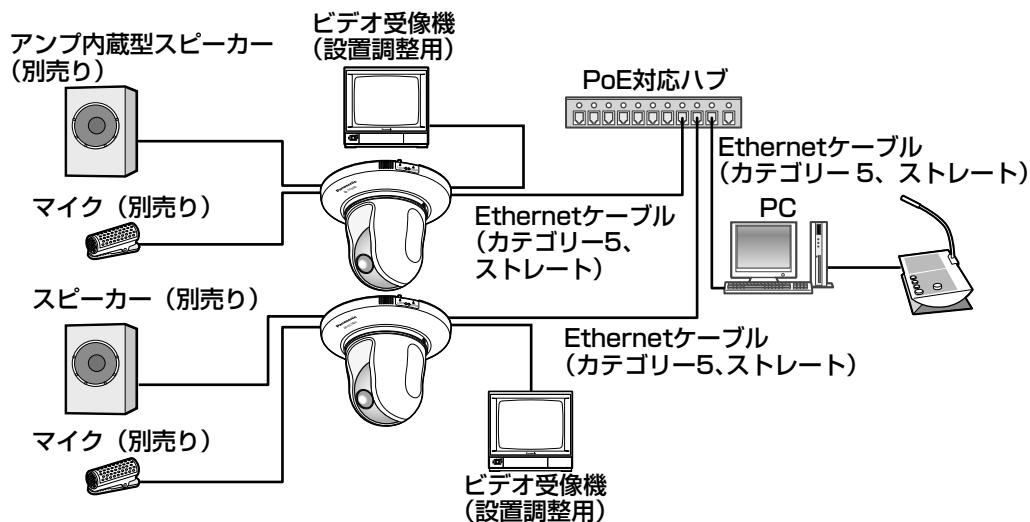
アンプ内蔵型スピーカー
（別売り）

ビデオ受像機
（設置調整用）

PoE対応ハブ

Ethernetケーブル
（カテゴリー 5、ストレート）

マイク（別売り）

Ethernetケーブル
（カテゴリー5、
ストレート）

PC

スピーカー（別売り）

Ethernetケーブル
（カテゴリー5、ストレート）

マイク（別売り）

ビデオ受像機
（設置調整用）